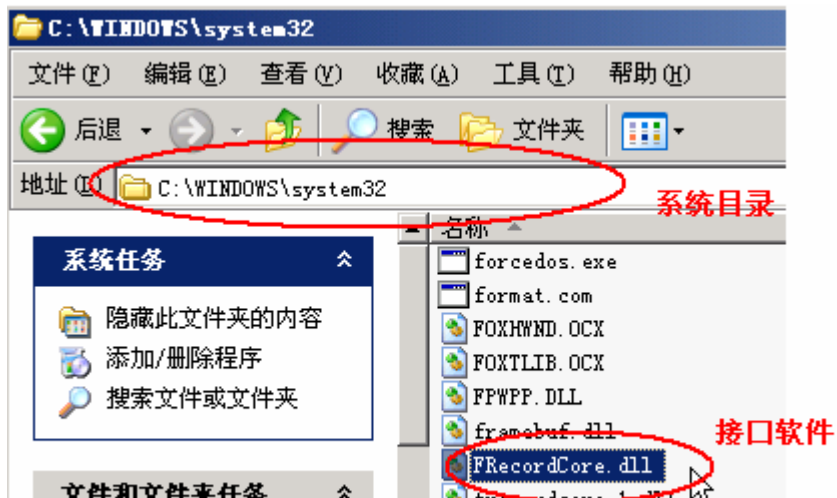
C:\WINDOWS\system32

文件(F) 编辑(E) 查看(V) 收藏(A) 工具(T) 帮助(H)

后退 搜索 文件夹

地址(D) C:\WINDOWS\system32

系统目录

系统任务

隐藏此文件夹的内容

添加/删除程序

搜索文件或文件夹

文件和文件夹任务

名称

forcedos.exe

format.com

FOXHWND.OCX

FOXTLIB.OCX

FPWPP.DLL

framebuf.dll

FRecordCore.dll

接口软件

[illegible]